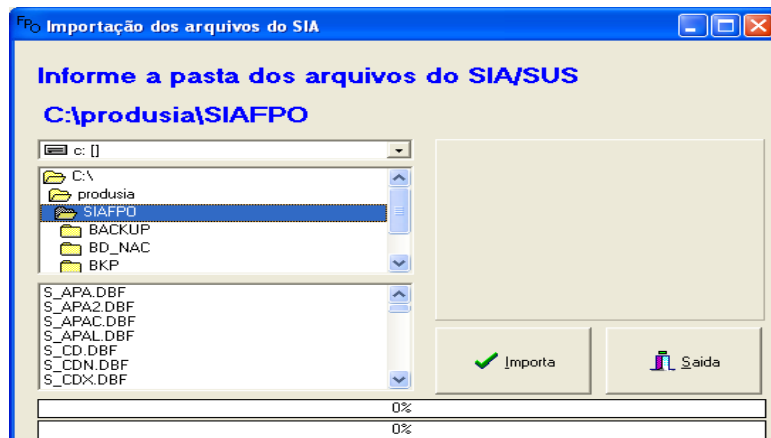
FPO Importação dos arquivos do SIA

Informe a pasta dos arquivos do SIA/SUS

C:\produsia\SIAFPO

c: []

C:\
produsia
SIAFPO
BACKUP
BD_NAC
BKP

S_APA.DBF
S_APA2.DBF
S_APAC.DBF
S_APAL.DBF
S_CD.DBF
S_CDN.DBF
S_CDX.DBF

Importa

Saida

0%

0%